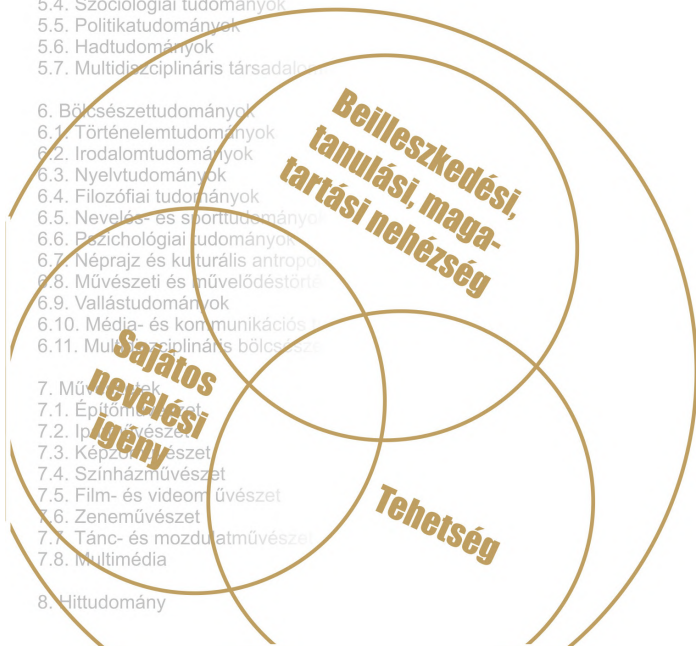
5.4. Szociológiai tudományok
5.5. Politikatudományok
5.6. Hadtudományok
5.7. Multidiszciplináris társadalo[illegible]

6. Bölcsészettudományok
6.1. Történelemtudományok
6.2. Irodalomtudományok
6.3. Nyelvtudományok
6.4. Filozófiai tudományok
6.5. Nevelés- és sporttudományo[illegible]
6.6. Pszichológiai tudományok
6.7. Néprajz és kulturális antropo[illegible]
6.8. Művészeti és művelődéstört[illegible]
6.9. Vallástudományok
6.10. Média- és kommunikációs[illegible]
6.11. Multidiszciplináris bölcsésze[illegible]

7. Művé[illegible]tek
7.1. Építő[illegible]
7.2. Ipar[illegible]vészet
7.3. Képzőművészet
7.4. Színházművészet
7.5. Film- és videoművészet
7.6. Zeneművészet
7.7. Tánc- és mozdulatművészet
7.8. Multimédia

8. Hittudomány

Beilleszkedési, tanulási, magatartási nehézség

Sajátos nevelési igény

Tehetség